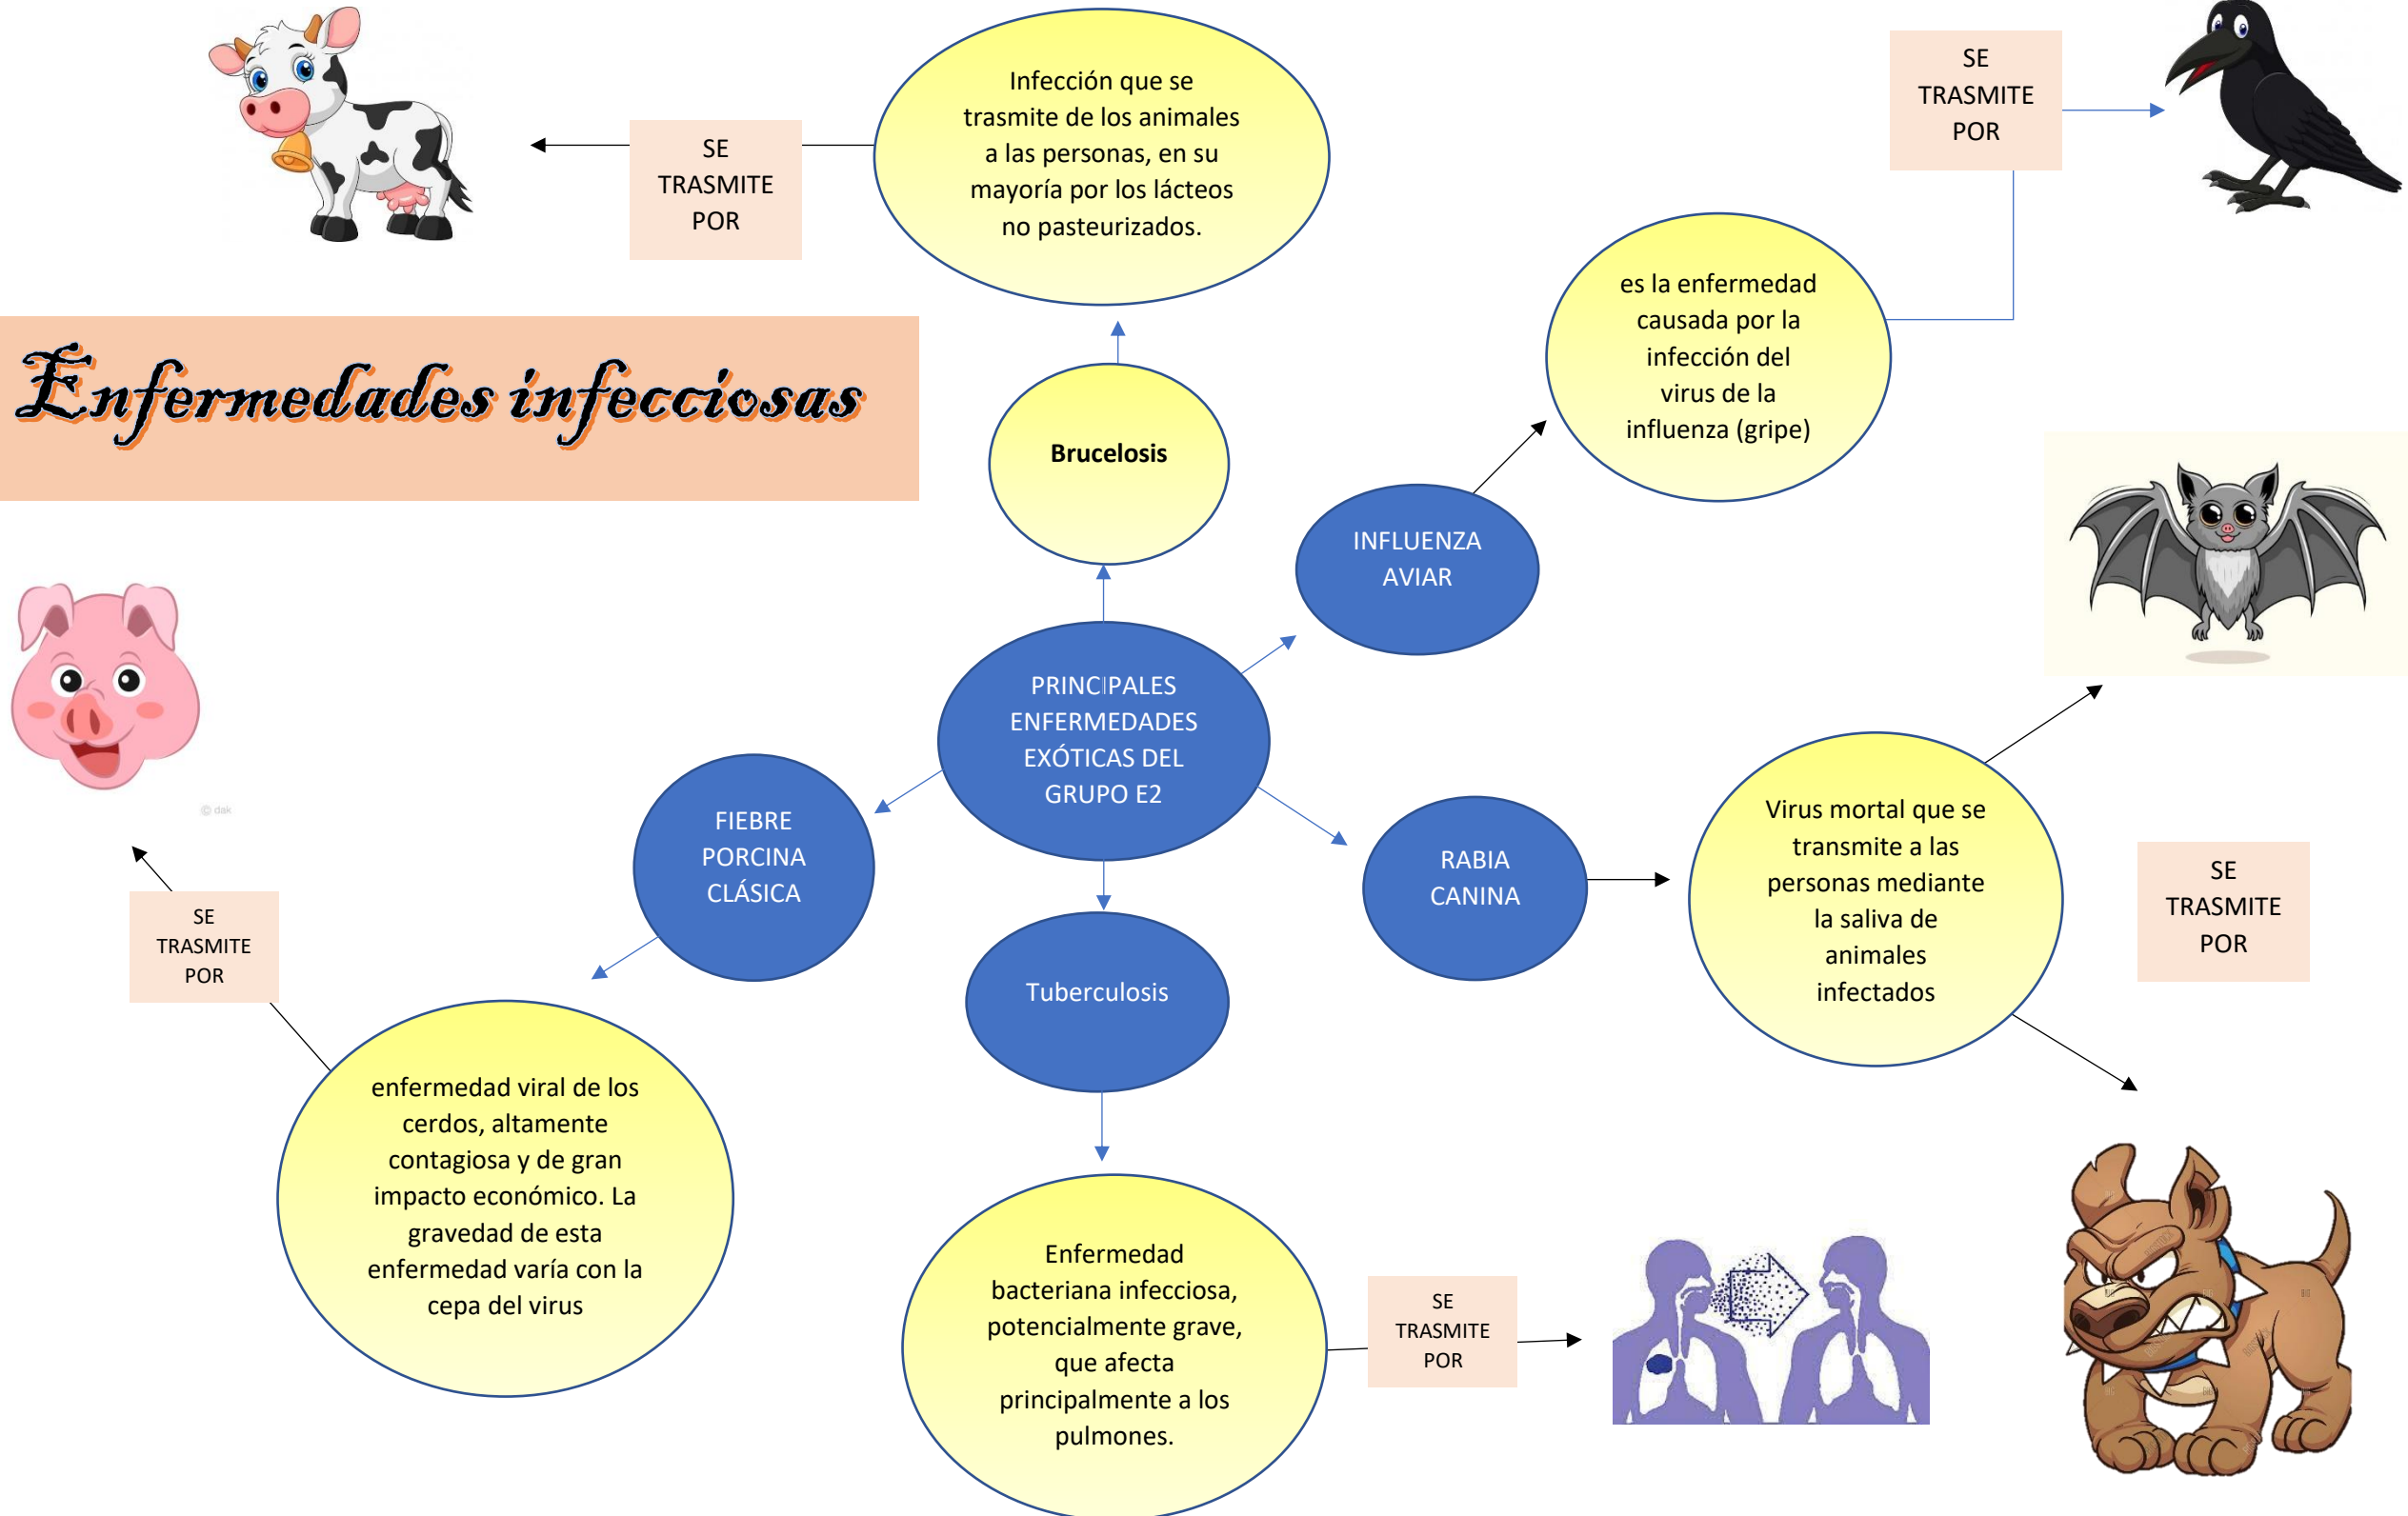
Enfermedades infecciosas

PRINCIPALES ENFERMEDADES EXÓTICAS DEL GRUPO E2

Brucelosis

Infección que se trasmite de los animales a las personas, en su mayoría por los lácteos no pasteurizados.

SE TRASMITE POR

INFLUENZA AVIAR

es la enfermedad causada por la infección del virus de la influenza (gripe)

SE TRASMITE POR

RABIA CANINA

Virus mortal que se transmite a las personas mediante la saliva de animales infectados

SE TRASMITE POR

FIEBRE PORCINA CLÁSICA

enfermedad viral de los cerdos, altamente contagiosa y de gran impacto económico. La gravedad de esta enfermedad varía con la cepa del virus

SE TRASMITE POR

Tuberculosis

Enfermedad bacteriana infecciosa, potencialmente grave, que afecta principalmente a los pulmones.

SE TRASMITE POR

© dak